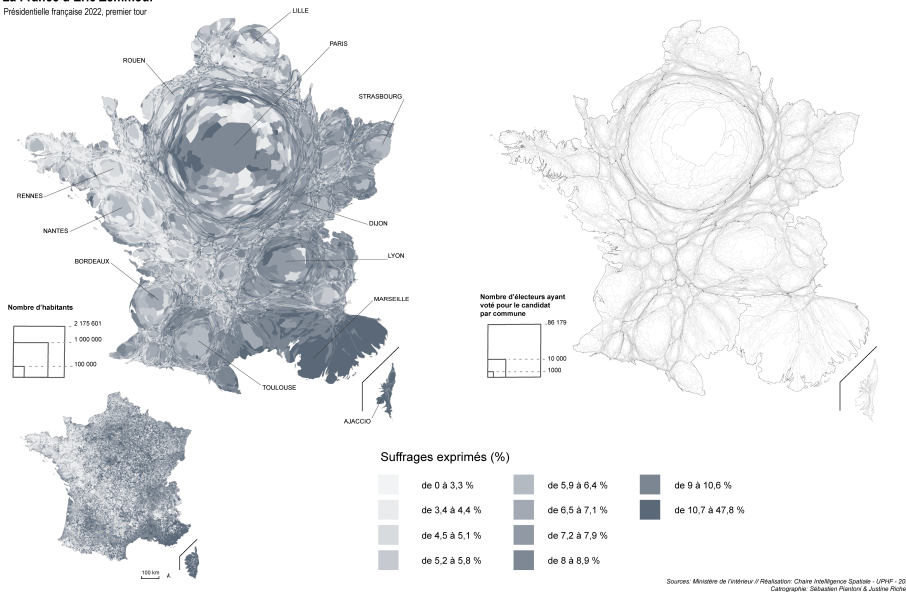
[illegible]
Présidentielle française 2022, premier tour

LILLE
PARIS
ROUEN
STRASBOURG
RENNES
NANTES
DIJON
LYON
BORDEAUX
MARSEILLE
TOULOUSE
AJACCIO

Nombre d'habitants
2 175 601
1 000 000
100 000

Nombre d'électeurs ayant voté pour le candidat par commune
86 179
10 000
1000

100 km

Suffrages exprimés (%)

de 0 à 3,3 %
de 3,4 à 4,4 %
de 4,5 à 5,1 %
de 5,2 à 5,8 %
de 5,9 à 6,4 %
de 6,5 à 7,1 %
de 7,2 à 7,9 %
de 8 à 8,9 %
de 9 à 10,6 %
de 10,7 à 47,8 %

Sources: Ministère de l'intérieur // Réalisation: Chaire Intelligence Spatiale - UPHF - 20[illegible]
Cartographie: Sébastien Piantoni & Justine Riche